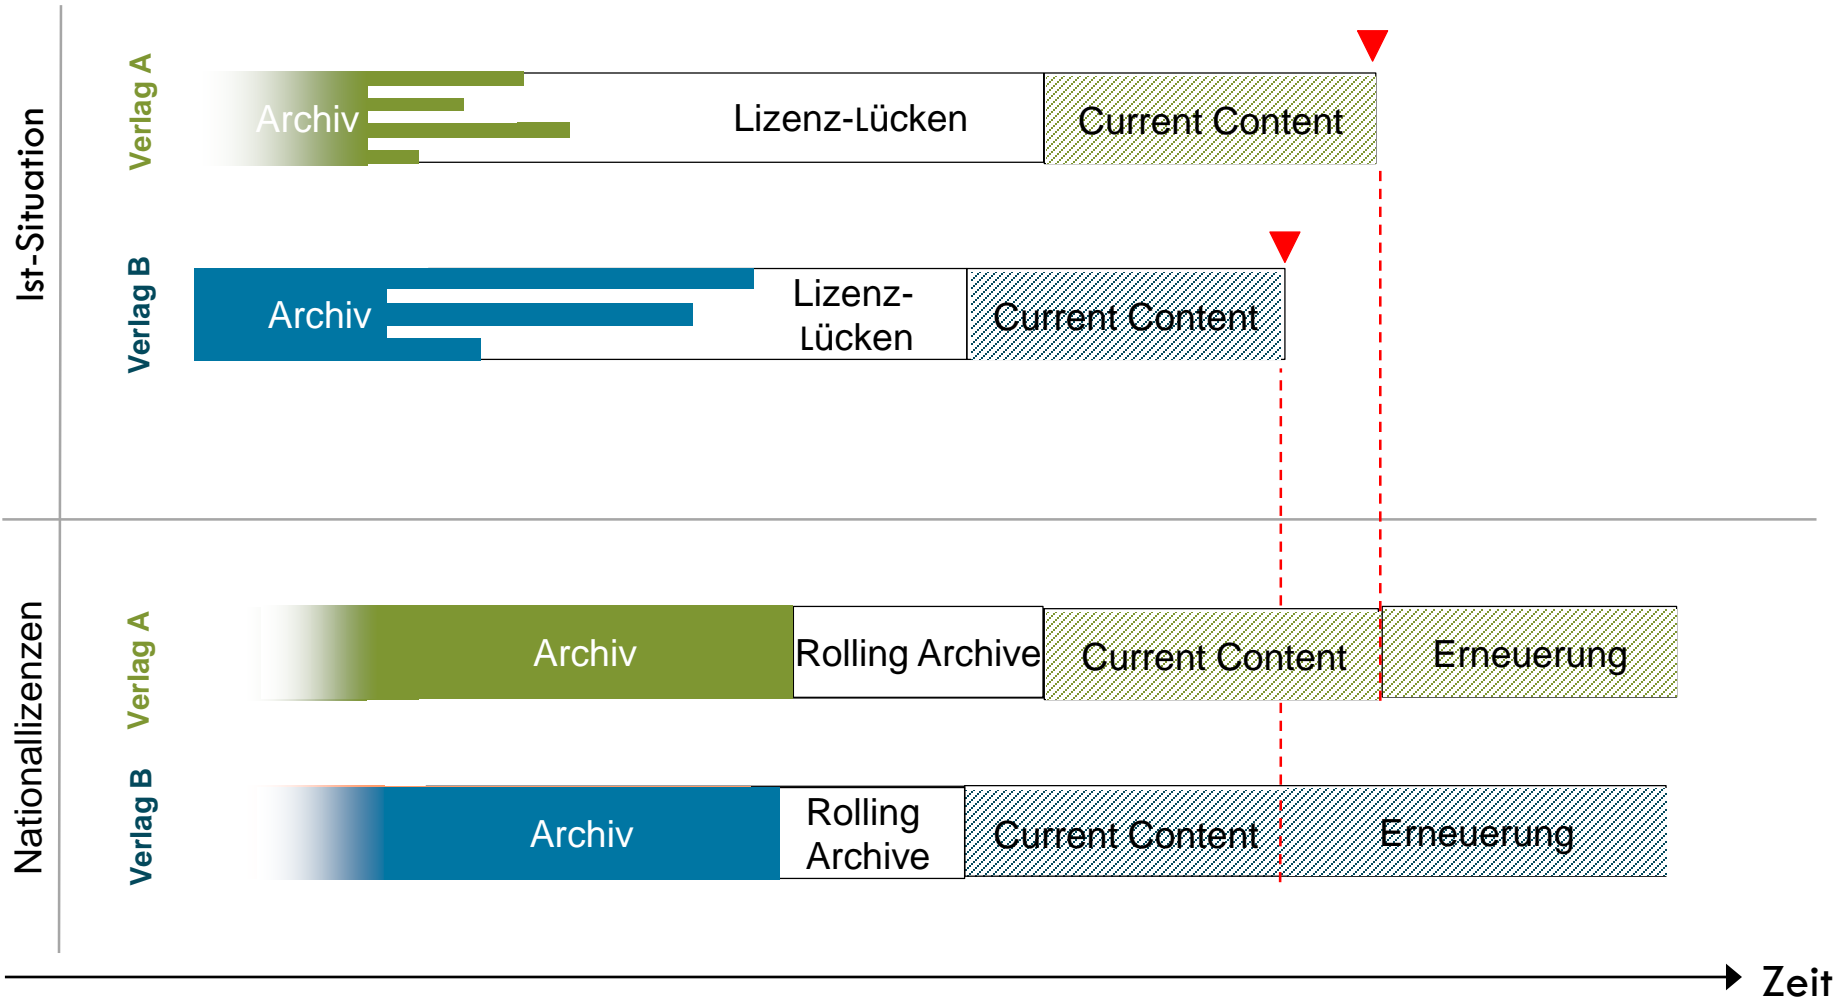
Ist-Situation

Verlag A

Archiv

Lizenz-Lücken

Current Content

Verlag B

Archiv

Lizenz-Lücken

Current Content

Nationallizenzen

Verlag A

Archiv

Rolling Archive

Current Content

Erneuerung

Verlag B

Archiv

Rolling Archive

Current Content

Erneuerung

Zeit